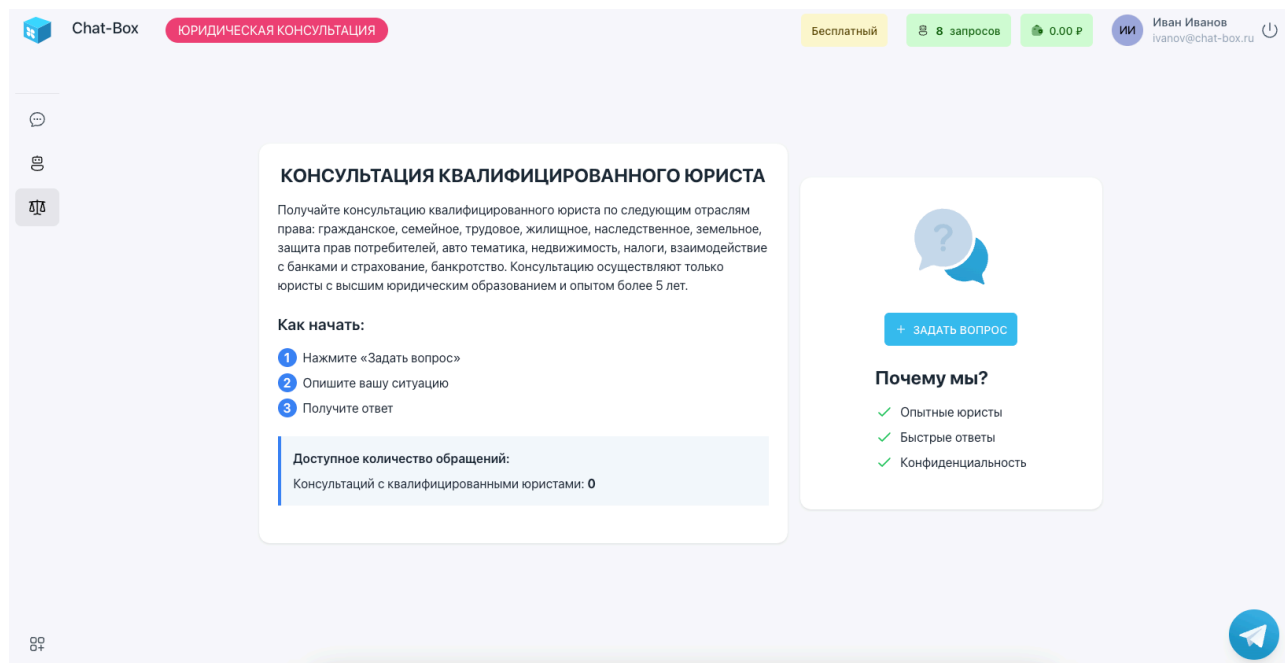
Chat-Box ЮРИДИЧЕСКАЯ КОНСУЛЬТАЦИЯ

Бесплатный 8 запросов 0.00 ₽ ИИ Иван Иванов ivanov@chat-box.ru

КОНСУЛЬТАЦИЯ КВАЛИФИЦИРОВАННОГО ЮРИСТА

Получайте консультацию квалифицированного юриста по следующим отраслям права: гражданское, семейное, трудовое, жилищное, наследственное, земельное, защита прав потребителей, авто тематика, недвижимость, налоги, взаимодействие с банками и страхование, банкротство. Консультацию осуществляют только юристы с высшим юридическим образованием и опытом более 5 лет.

Как начать:

1 Нажмите «Задать вопрос»
2 Опишите вашу ситуацию
3 Получите ответ

Доступное количество обращений:
Консультаций с квалифицированными юристами: 0

+ ЗАДАТЬ ВОПРОС

Почему мы?

✓ Опытные юристы
✓ Быстрые ответы
✓ Конфиденциальность